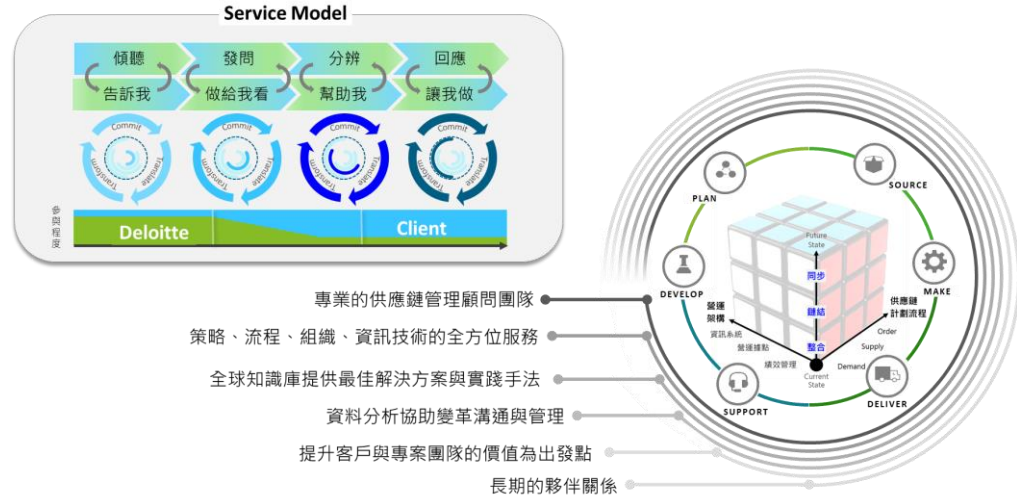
Service Model

傾聽
告訴我

發問
做給我看

分辨
幫助我

回應
讓我做

Commit
Translate
Transform

Commit
Translate
Transform

Commit
Translate
Transform

Commit
Translate
Transform

參與程度

Deloitte

Client

專業的供應鏈管理顧問團隊

策略、流程、組織、資訊技術的全方位服務

全球知識庫提供最佳解決方案與實踐手法

資料分析協助變革溝通與管理

提升客戶與專案團隊的價值為出發點

長期的夥伴關係

PLAN

SOURCE

MAKE

DELIVER

SUPPORT

DEVELOP

Future State

同步

鏈結

整合

營運架構

資訊系統

營運據點

績效管理

供應鏈計劃流程

Order

Supply

Demand

Current State